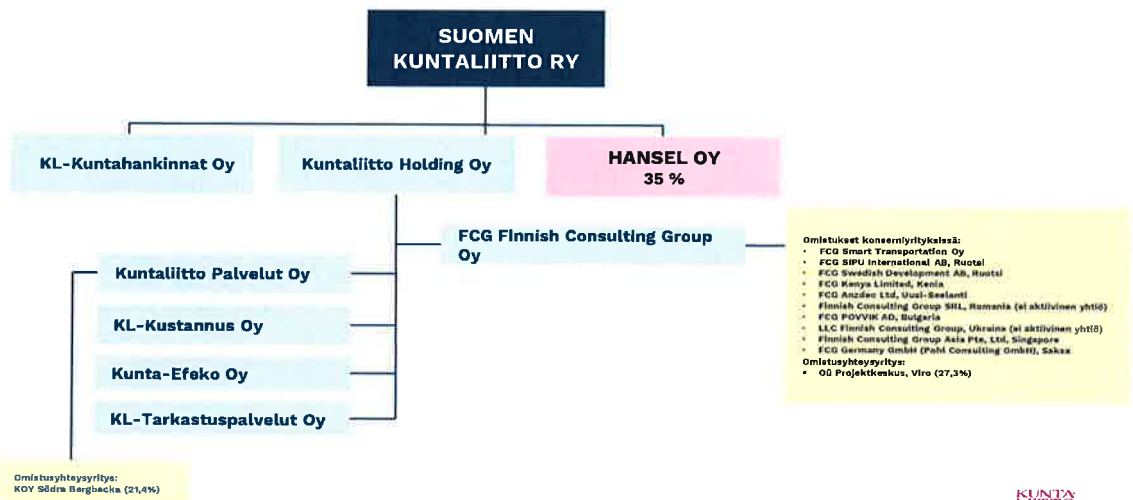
SUOMEN KUNTALIITTO RY

KL-Kuntahankinnat Oy

Kuntaliitto Holding Oy

HANSEL OY
35 %

FCG Finnish Consulting Group Oy

Omistukset konserniyrityksissä:
- FCG Smart Transportation Oy
- FCG SIPU International AB, Ruotsi
- FCG Swedish Development AB, Ruotsi
- FCG Kenya Limited, Kenia
- FCG Anzdec Ltd, Uusi-Seelanti
- Finnish Consulting Group SRL, Romania (ei aktiivinen yhtiö)
- FCG POVVIK AD, Bulgaria
- LLC Finnish Consulting Group, Ukraina (ei aktiivinen yhtiö)
- Finnish Consulting Group Asia Pte. Ltd, Singapore
- FCG Germany GmbH (Pahl Consulting GmbH), Saksa

Omistusyhteysyritys:
- OÜ Projektkeskus, Viro (27,3%)

Kuntaliitto Palvelut Oy

KL-Kustannus Oy

Kunta-Efeko Oy

KL-Tarkastuspalvelut Oy

Omistusyhteysyritys:
KOY Södra Bargbacka (21,4%)

KUNTA